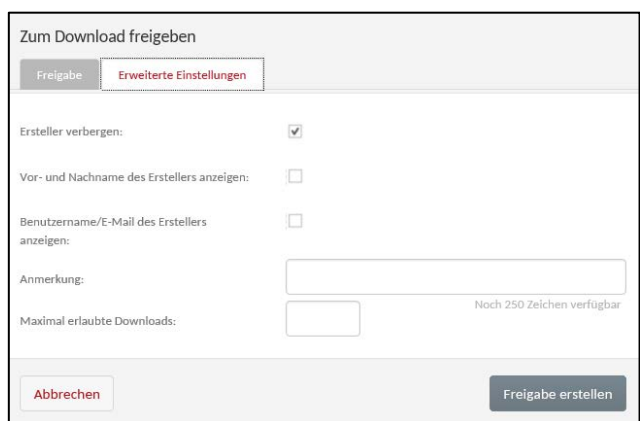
Zum Download freigeben

Freigabe

Erweiterte Einstellungen

Ersteller verbergen:

Vor- und Nachname des Erstellers anzeigen:

Benutzername/E-Mail des Erstellers anzeigen:

Anmerkung:

Noch 250 Zeichen verfügbar

Maximal erlaubte Downloads:

Abbrechen

Freigabe erstellen